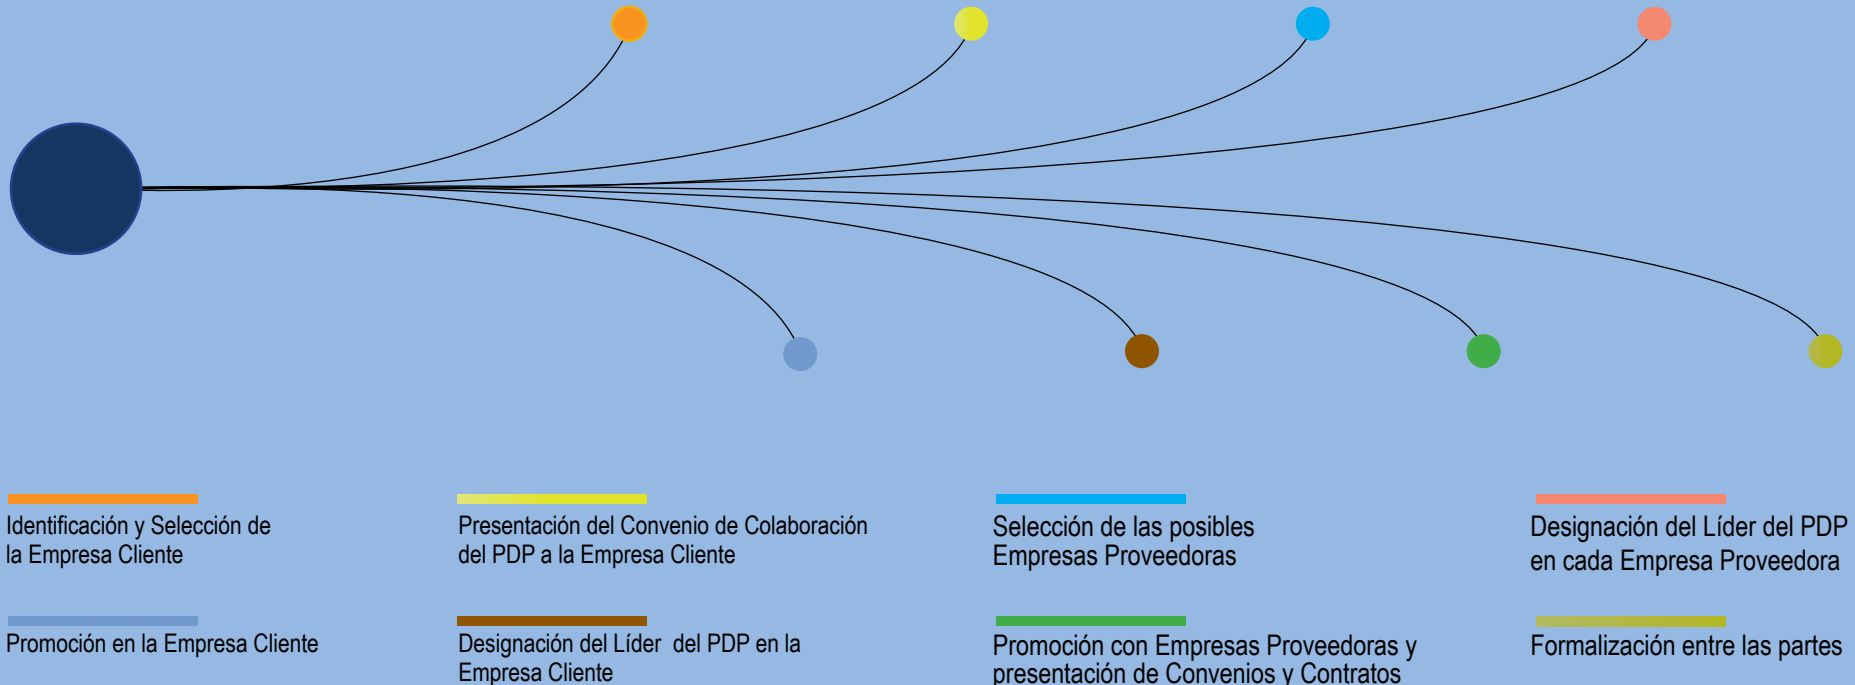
Identificación y Selección de la Empresa Cliente

Promoción en la Empresa Cliente

Presentación del Convenio de Colaboración del PDP a la Empresa Cliente

Designación del Líder del PDP en la Empresa Cliente

Selección de las posibles Empresas Proveedoras

Promoción con Empresas Proveedoras y presentación de Convenios y Contratos

Designación del Líder del PDP en cada Empresa Proveedora

Formalización entre las partes